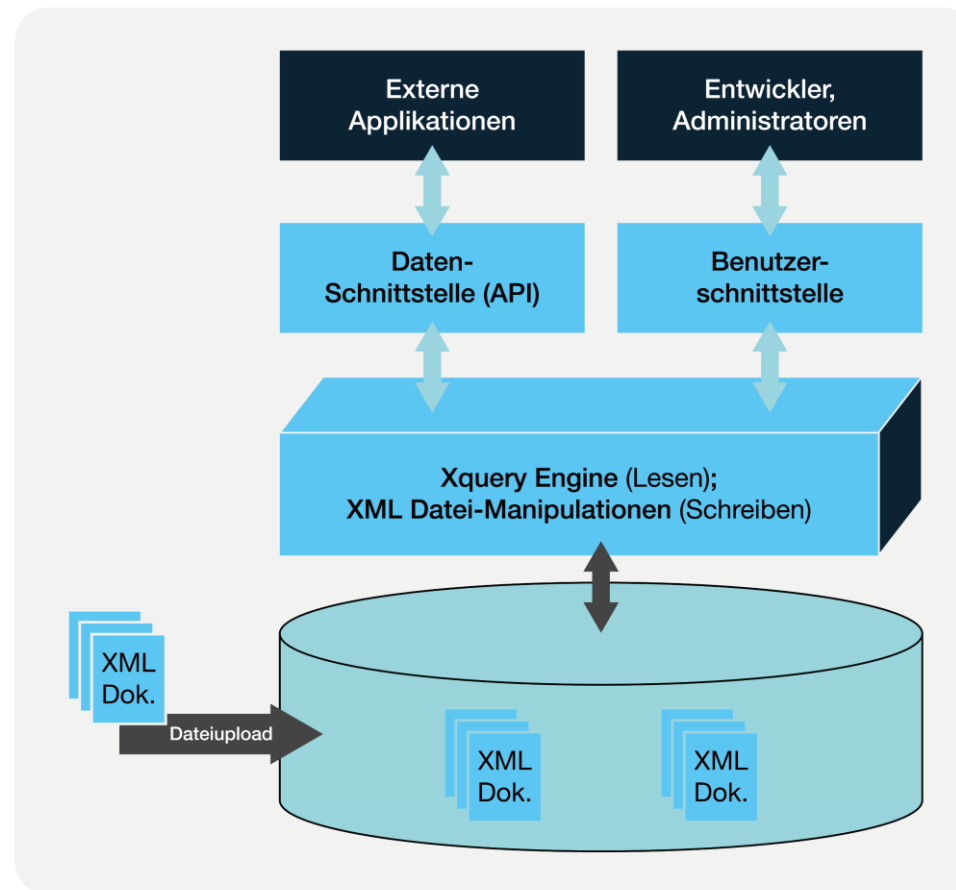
Externe Applikationen

Entwickler, Administratoren

Daten-Schnittstelle (API)

Benutzer-schnittstelle

Xquery Engine (Lesen);
XML Datei-Manipulationen (Schreiben)

XML Dok.

Dateiupload

XML Dok.

XML Dok.